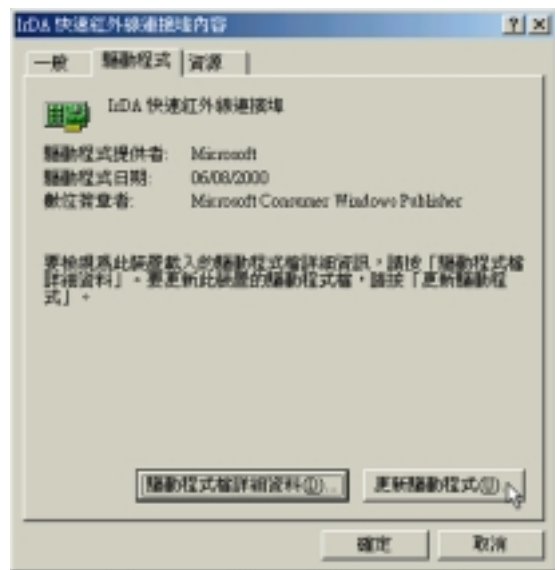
IrDA 快速紅外線連接埠內容

? ×

一般 驅動程式 資源

IrDA 快速紅外線連接埠

驅動程式提供者: Microsoft
驅動程式日期: 06/08/2000
數位簽章者: Microsoft Consumer Windows Publisher

要檢視為此裝置載入的驅動程式檔詳細資訊，請按「驅動程式檔詳細資料」。要更新此裝置的驅動程式檔，請按「更新驅動程式」。

驅動程式檔詳細資料(D)...

更新驅動程式(U)...

確定

取消